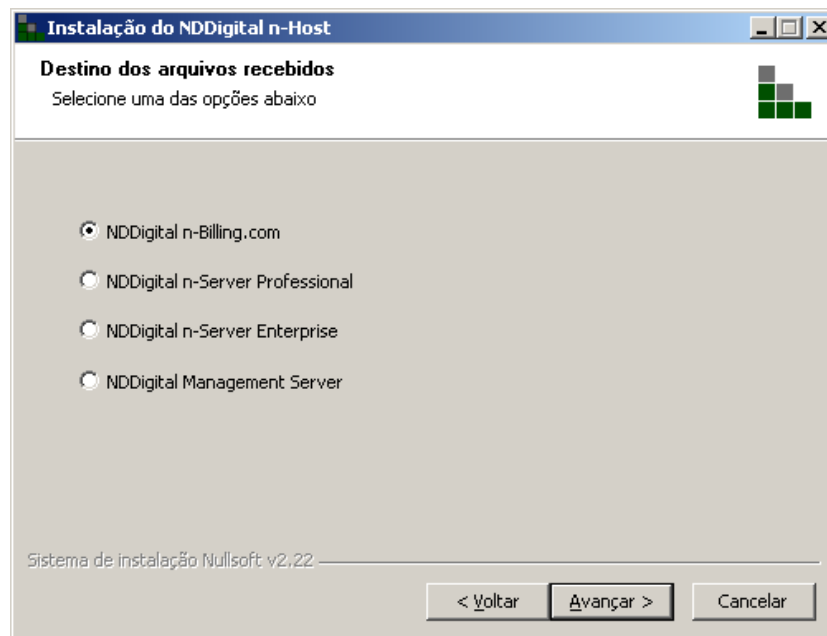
Instalação do NDDigital n-Host

Destino dos arquivos recebidos
Selecione uma das opções abaixo

NDDigital n-Billing.com
NDDigital n-Server Professional
NDDigital n-Server Enterprise
NDDigital Management Server

Sistema de instalação Nullsoft v2.22

< Voltar
Avançar >
Cancelar